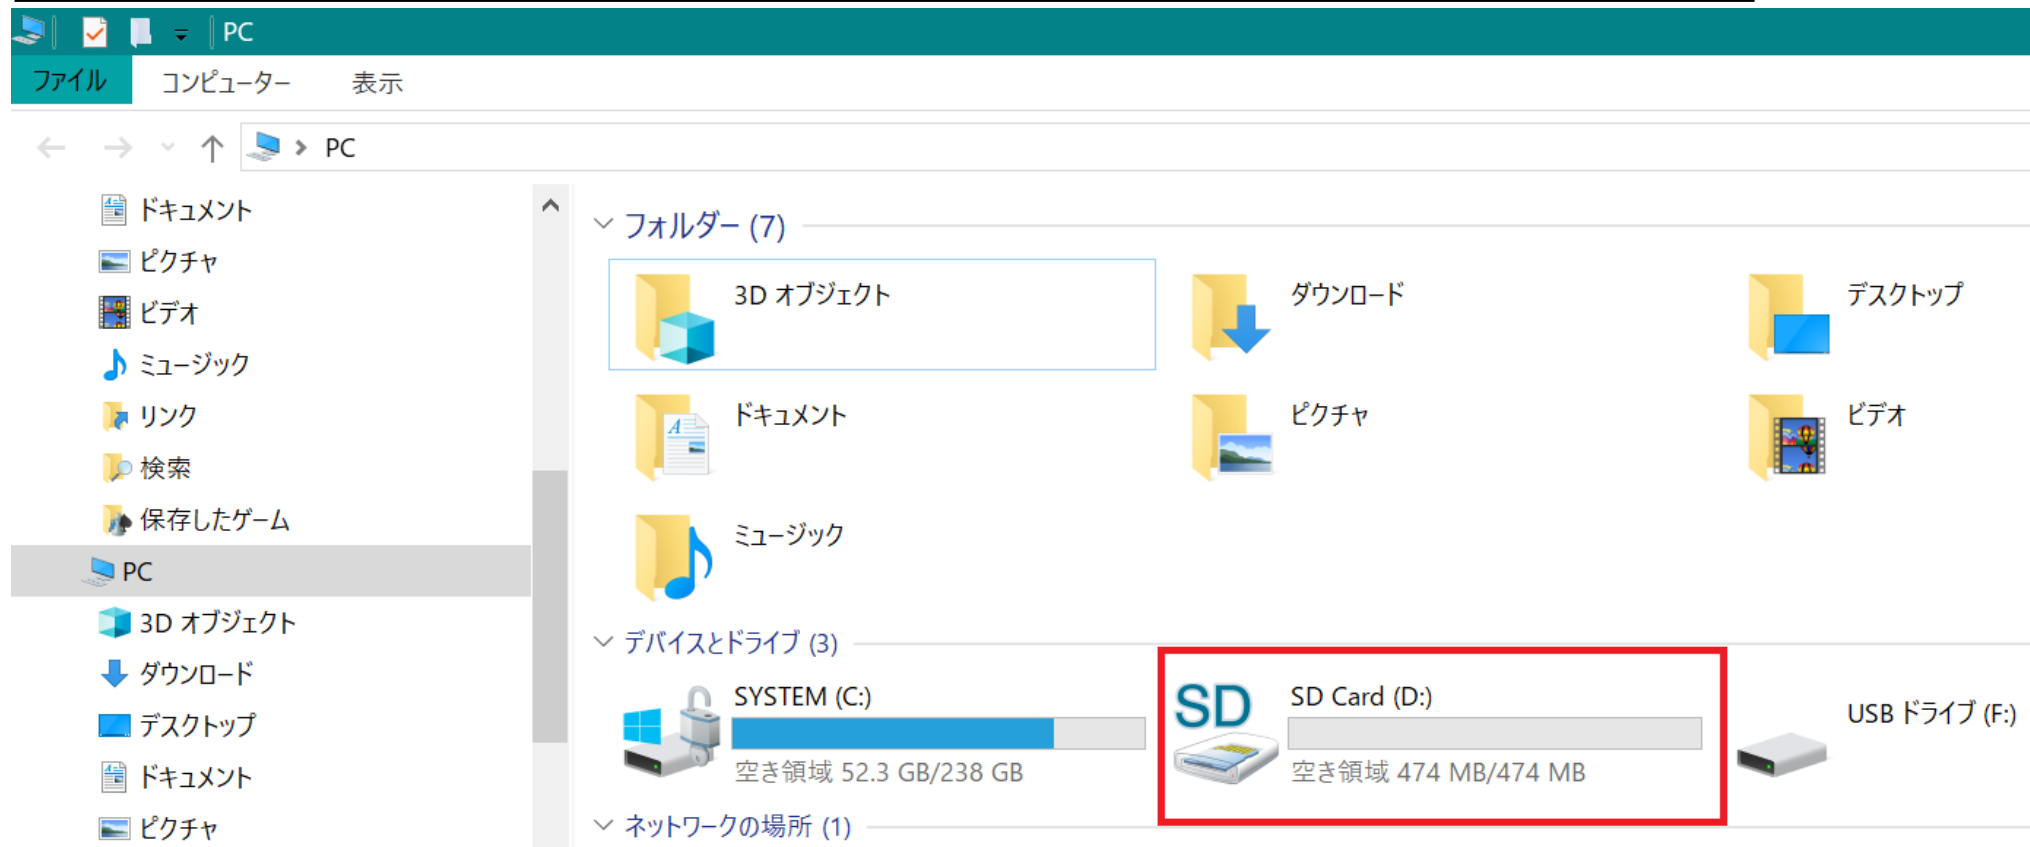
PC

ファイル コンピューター 表示

PC

ドキュメント
ピクチャ
ビデオ
ミュージック
リンク
検索
保存したゲーム
PC
3D オブジェクト
ダウンロード
デスクトップ
ドキュメント
ピクチャ

フォルダー (7)

3D オブジェクト
ダウンロード
デスクトップ
ドキュメント
ピクチャ
ビデオ
ミュージック

デバイスとドライブ (3)

SYSTEM (C:)
空き領域 52.3 GB/238 GB

SD
SD Card (D:)
空き領域 474 MB/474 MB

USB ドライブ (F:)

ネットワークの場所 (1)